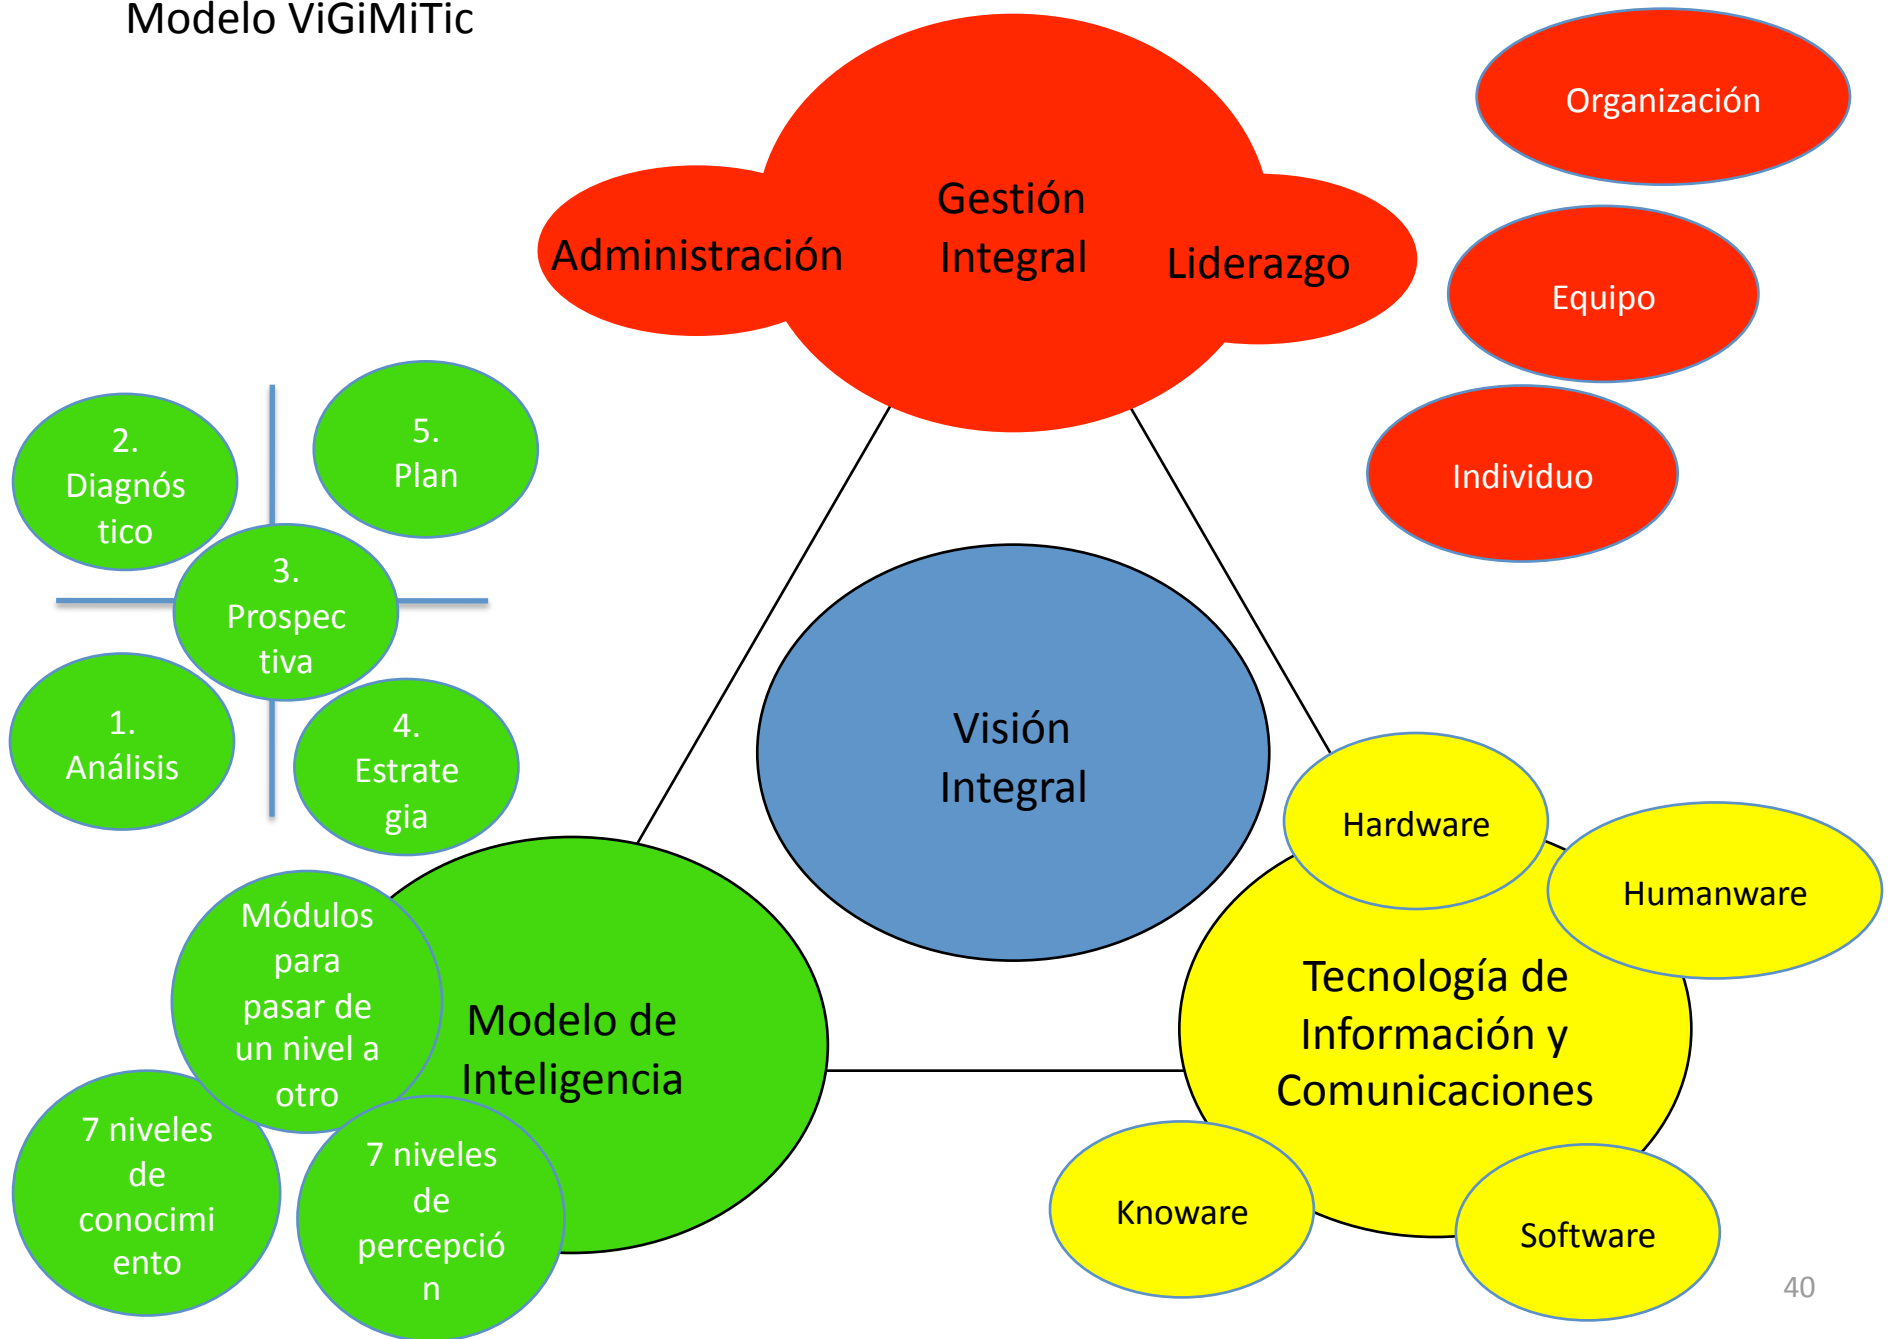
Modelo ViGiMiTic

Administración

Gestión Integral

Liderazgo

Organización

Equipo

Individuo

2. Diagnóstico

5. Plan

3. Prospectiva

1. Análisis

4. Estrategia

Visión Integral

Módulos para pasar de un nivel a otro

Modelo de Inteligencia

7 niveles de conocimiento

7 niveles de percepción

Hardware

Humanware

Tecnología de Información y Comunicaciones

Knoware

Software

40